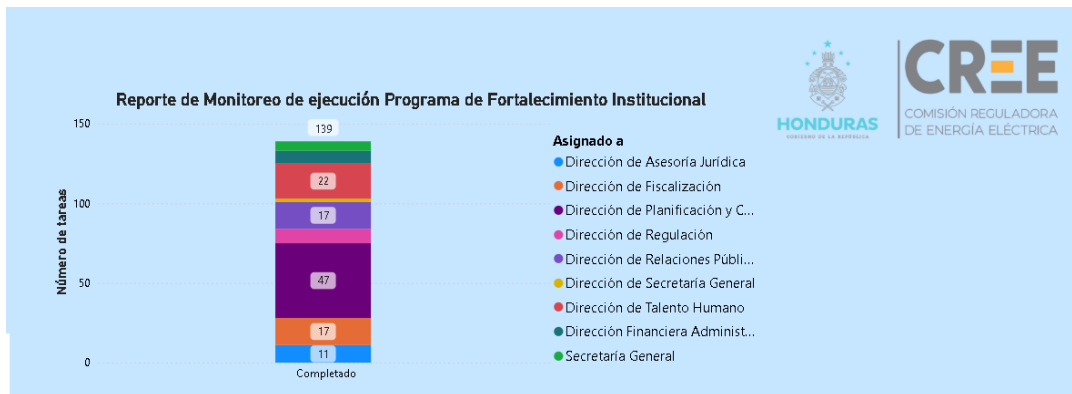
Reporte de Monitoreo de ejecución Programa de Fortalecimiento Institucional

HONDURAS
GOBIERNO DE LA REPÚBLICA

CREE
COMISIÓN REGULADORA DE ENERGÍA ELÉCTRICA

Número de tareas

150
100
50
0

139
22
17
47
17
11

Completado

Asignado a
Dirección de Asesoría Jurídica
Dirección de Fiscalización
Dirección de Planificación y C...
Dirección de Regulación
Dirección de Relaciones Públi...
Dirección de Secretaría General
Dirección de Talento Humano
Dirección Financiera Administ...
Secretaría General